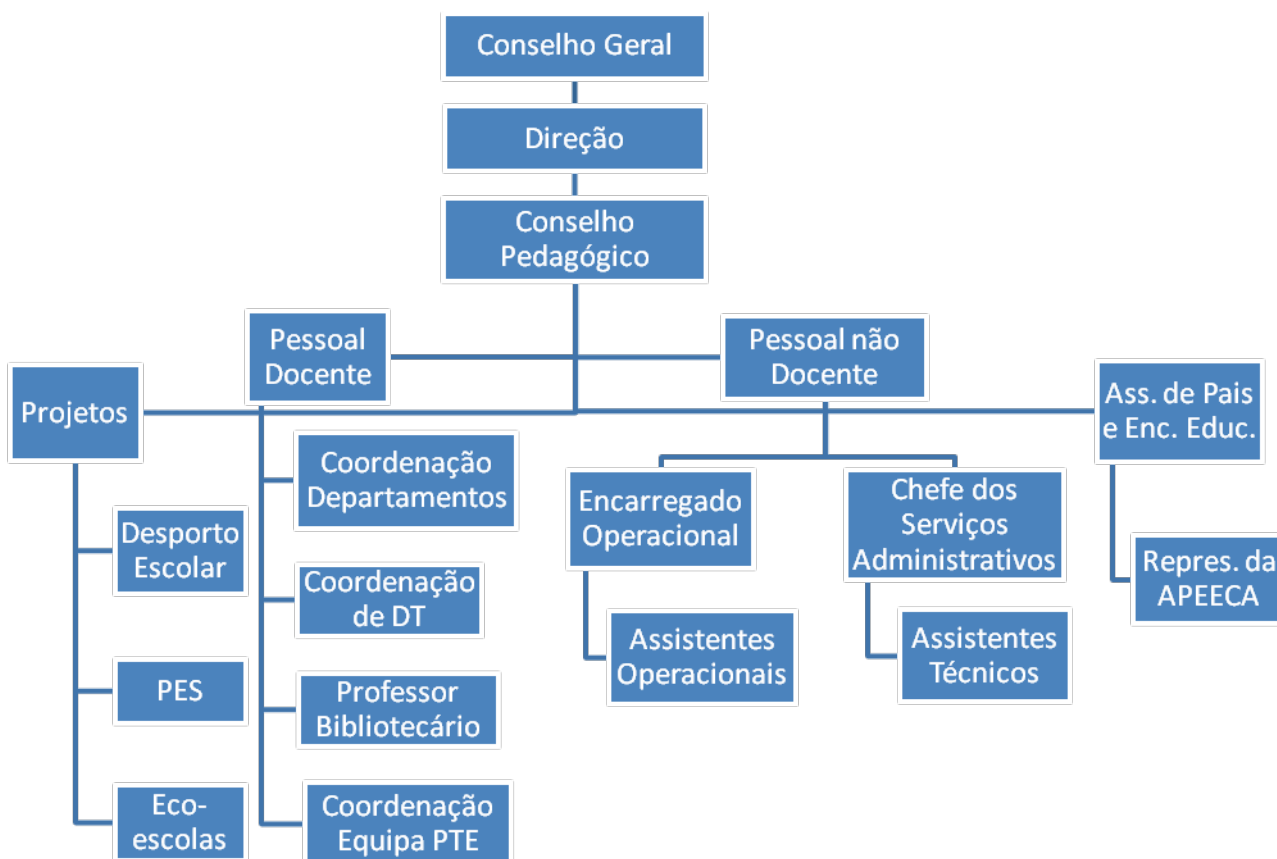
Conselho Geral

Direção

Conselho Pedagógico

Pessoal Docente

Pessoal não Docente

Projetos

Ass. de Pais e Enc. Educ.

Coordenação Departamentos

Desporto Escolar

Encarregado Operacional

Chefe dos Serviços Administrativos

Coordenação de DT

Repres. da APEECA

Assistentes Operacionais

Assistentes Técnicos

PES

Professor Bibliotecário

Eco-escolas

Coordenação Equipa PTE